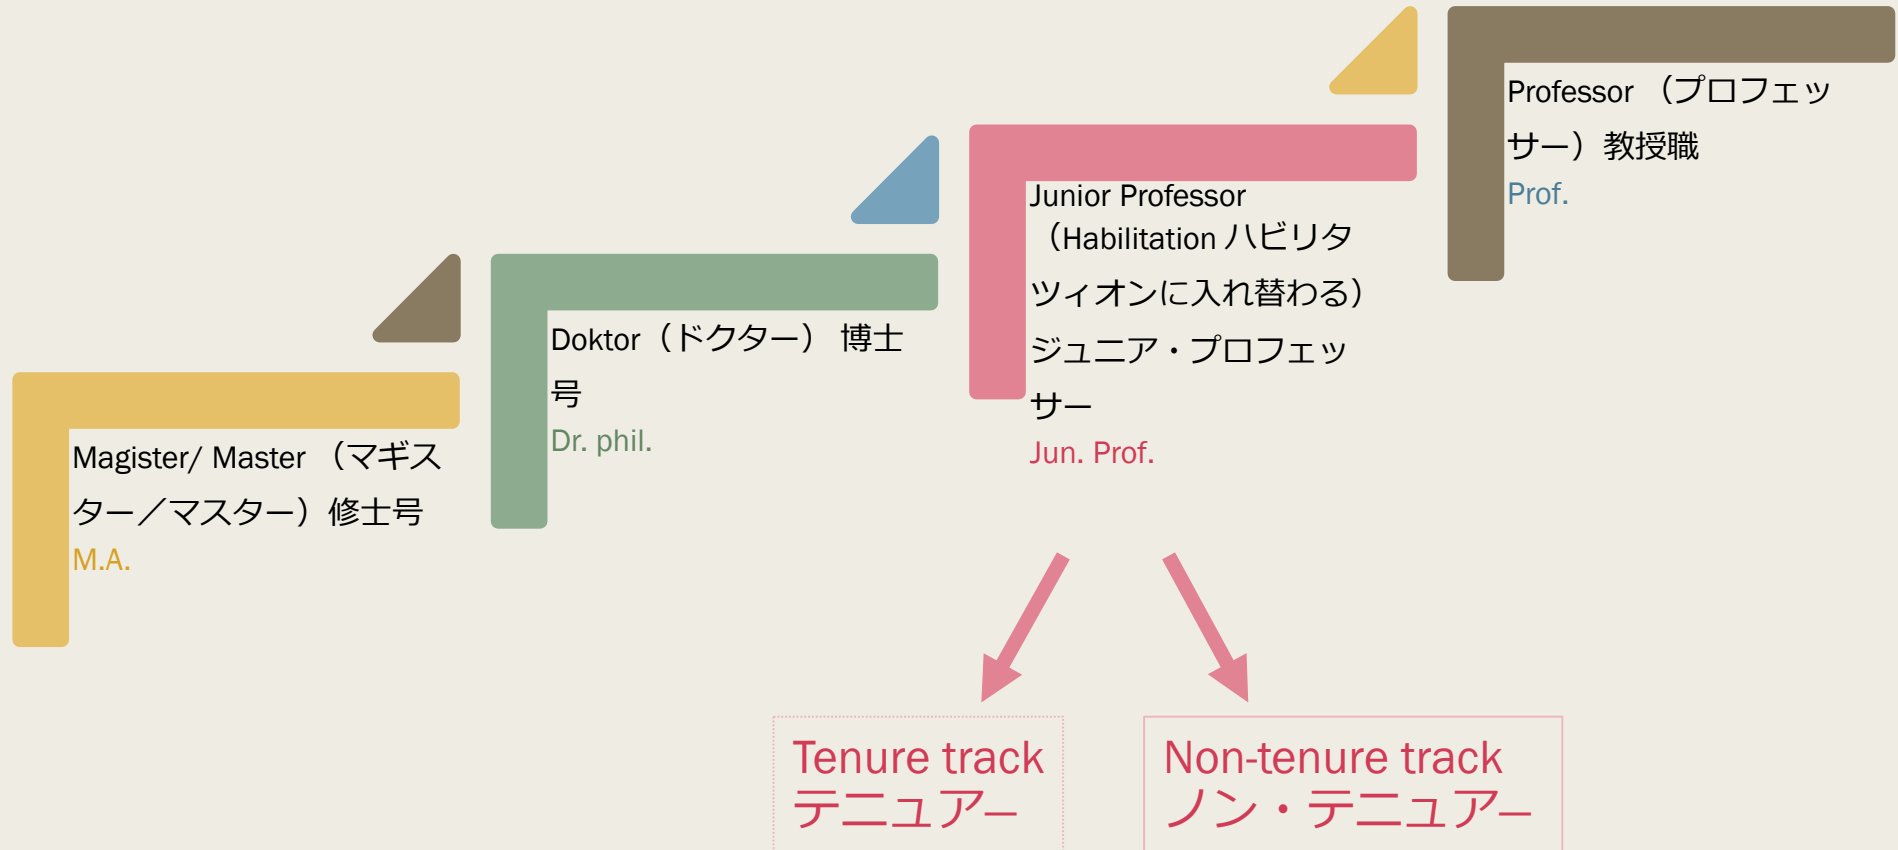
Magister/ Master （マギスター／マスター）修士号
M.A.

Doktor（ドクター） 博士号
Dr. phil.

Junior Professor （Habilitation ハビリタツィオンに入れ替わる）ジュニア・プロフェッサー
Jun. Prof.

Professor （プロフェッサー）教授職
Prof.

Tenure track
テニュアー

Non-tenure track
ノン・テニュアー